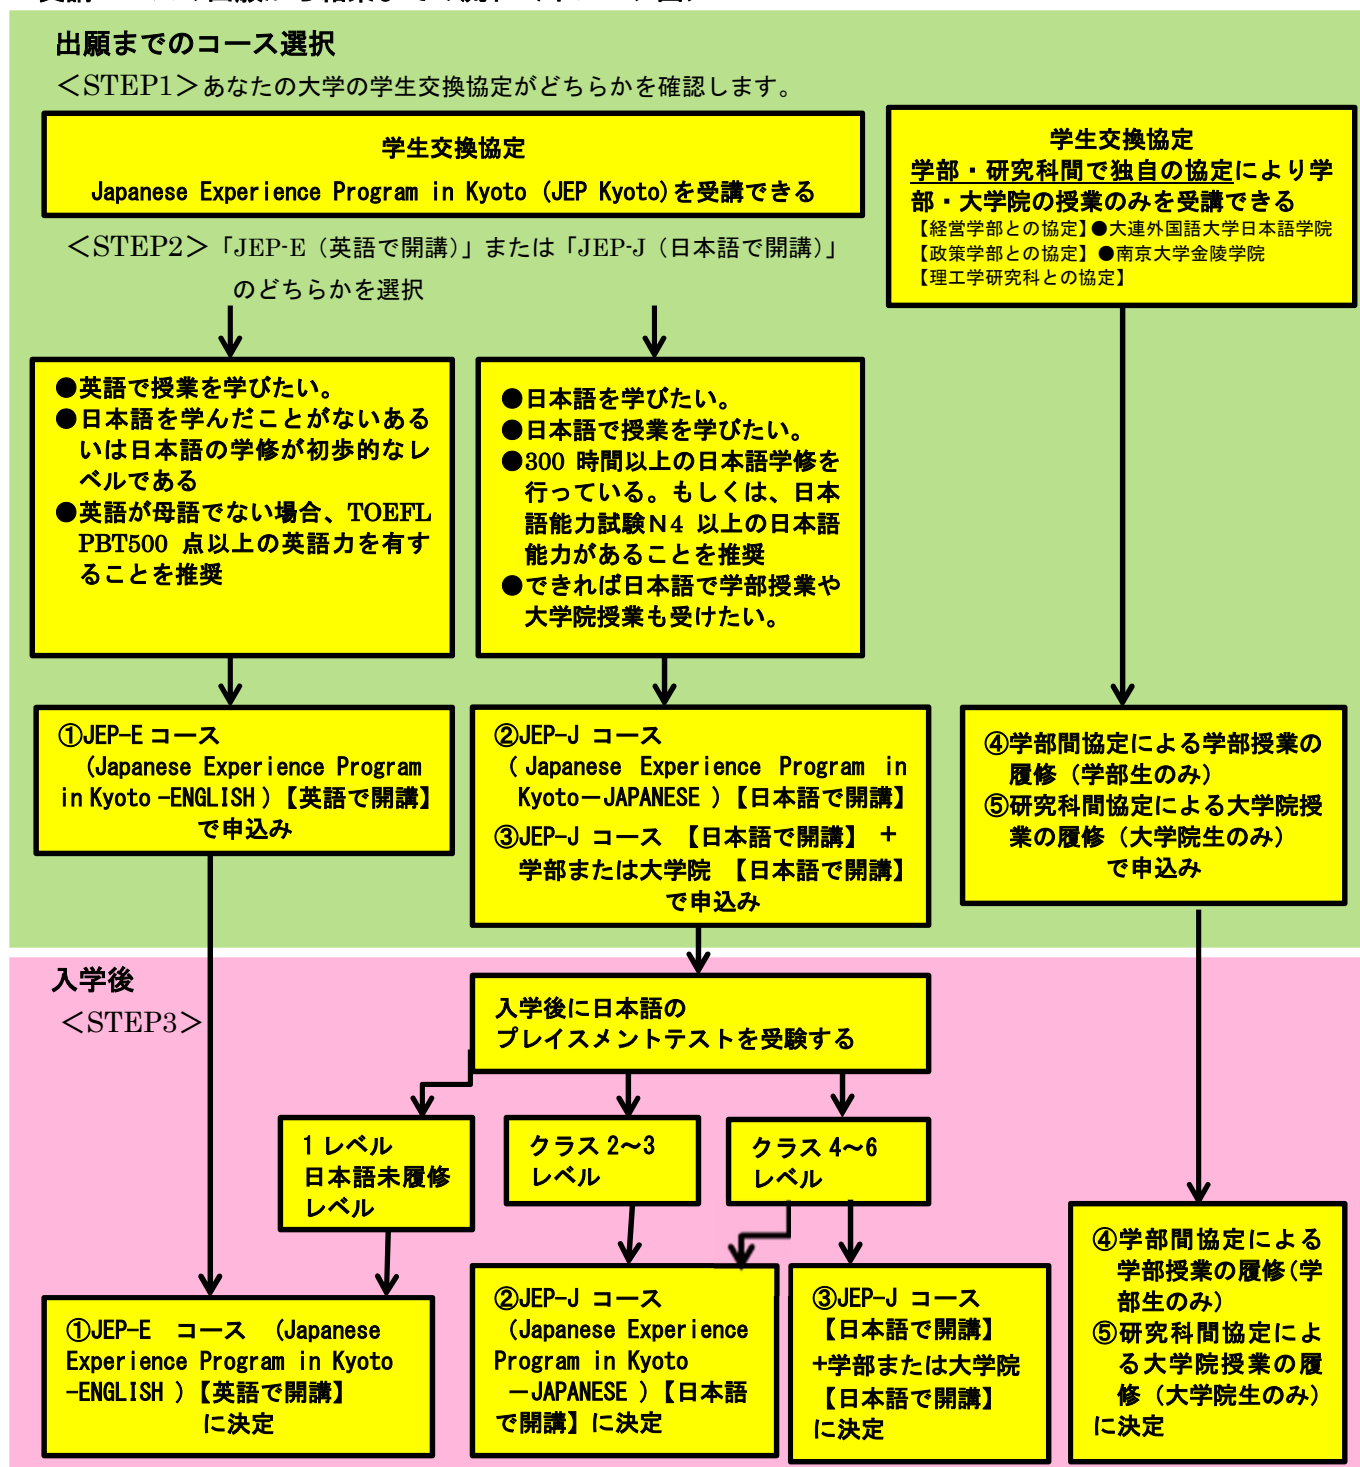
出願までのコース選択

＜STEP1＞あなたの大学の学生交換協定がどちらかを確認します。

学生交換協定
Japanese Experience Program in Kyoto (JEP Kyoto)を受講できる

＜STEP2＞「JEP-E（英語で開講）」または「JEP-J（日本語で開講）」のどちらかを選択

学生交換協定
学部・研究科間で独自の協定により学部・大学院の授業のみを受講できる
【経営学部との協定】●大連外国語大学日本語学院
【政策学部との協定】●南京大学金陵学院
【理工学研究科との協定】

●英語で授業を学びたい。
●日本語を学んだことがないあるいは日本語の学修が初歩的なレベルである
●英語が母語でない場合、TOEFL PBT500 点以上の英語力を有することを推奨

●日本語を学びたい。
●日本語で授業を学びたい。
●300 時間以上の日本語学修を行っている。もしくは、日本語能力試験N4 以上の日本語能力があることを推奨
●できれば日本語で学部授業や大学院授業も受けたい。

①JEP-E コース（Japanese Experience Program in Kyoto -ENGLISH）【英語で開講】で申込み

②JEP-J コース（Japanese Experience Program in Kyoto－JAPANESE）【日本語で開講】
③JEP-J コース 【日本語で開講】 ＋ 学部または大学院 【日本語で開講】で申込み

④学部間協定による学部授業の履修（学部生のみ）
⑤研究科間協定による大学院授業の履修（大学院生のみ）で申込み

入学後
＜STEP3＞

入学後に日本語のプレイスメントテストを受験する

1 レベル
日本語未履修レベル

クラス 2～3 レベル

クラス 4～6 レベル

①JEP-E コース (Japanese Experience Program in Kyoto -ENGLISH）【英語で開講】に決定

②JEP-J コース (Japanese Experience Program in Kyoto －JAPANESE）【日本語で開講】に決定

③JEP-J コース【日本語で開講】+学部または大学院【日本語で開講】に決定

④学部間協定による学部授業の履修(学部生のみ)
⑤研究科間協定による大学院授業の履修（大学院生のみ）に決定